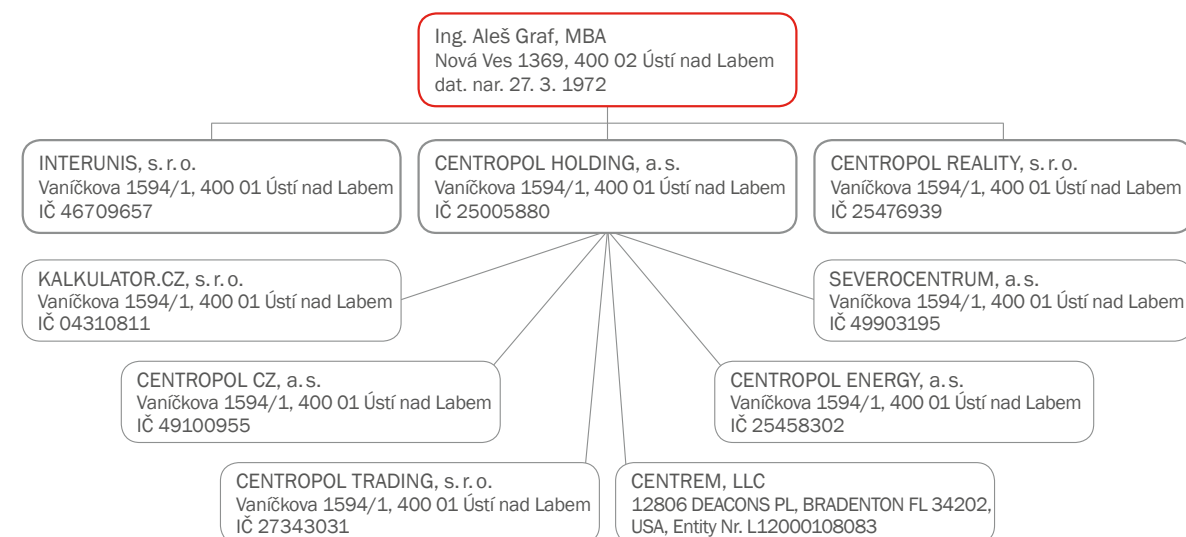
Ing. Aleš Graf, MBA
Nová Ves 1369, 400 02 Ústí nad Labem
dat. nar. 27. 3. 1972

INTERUNIS, s. r. o.
Vaníčkova 1594/1, 400 01 Ústí nad Labem
IČ 46709657

CENTROPOL HOLDING, a. s.
Vaníčkova 1594/1, 400 01 Ústí nad Labem
IČ 25005880

CENTROPOL REALITY, s. r. o.
Vaníčkova 1594/1, 400 01 Ústí nad Labem
IČ 25476939

KALKULATOR.CZ, s. r. o.
Vaníčkova 1594/1, 400 01 Ústí nad Labem
IČ 04310811

SEVEROCENTRUM, a. s.
Vaníčkova 1594/1, 400 01 Ústí nad Labem
IČ 49903195

CENTROPOL CZ, a. s.
Vaníčkova 1594/1, 400 01 Ústí nad Labem
IČ 49100955

CENTROPOL ENERGY, a. s.
Vaníčkova 1594/1, 400 01 Ústí nad Labem
IČ 25458302

CENTROPOL TRADING, s. r. o.
Vaníčkova 1594/1, 400 01 Ústí nad Labem
IČ 27343031

CENTREM, LLC
12806 DEACONS PL, BRADENTON FL 34202,
USA, Entity Nr. L12000108083